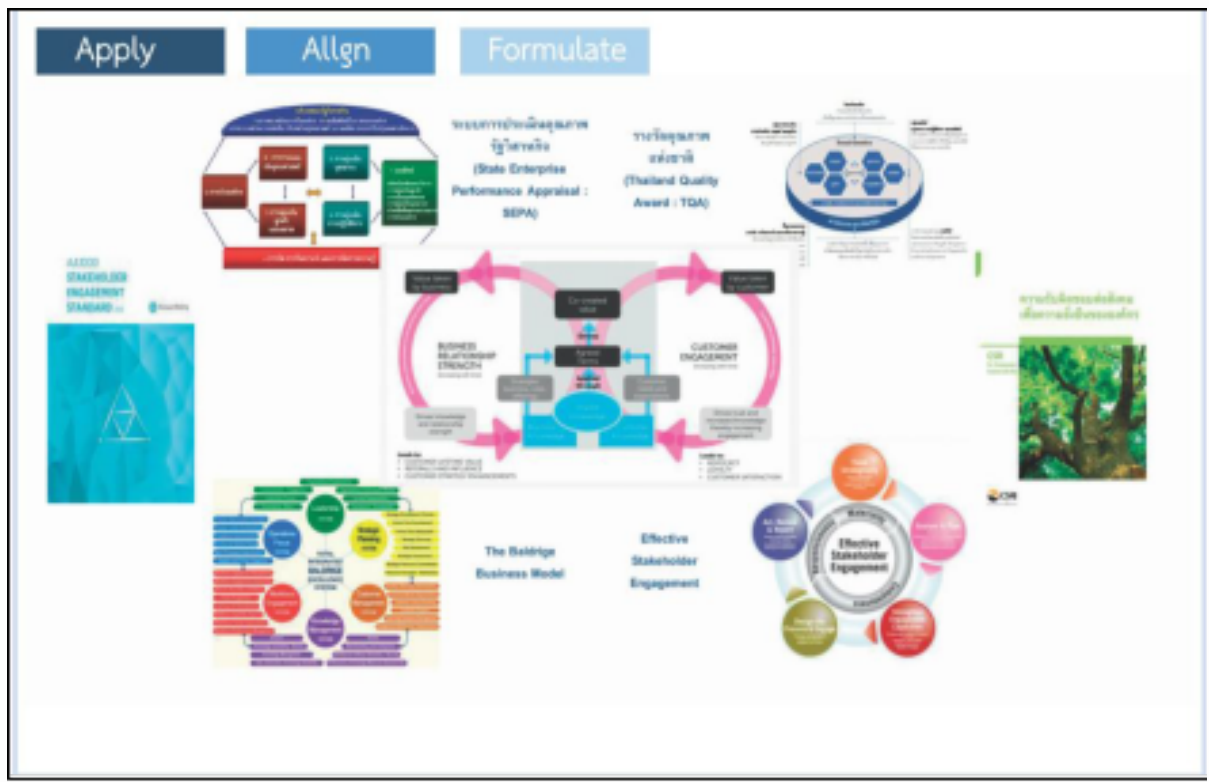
Apply

Allgn

Formulate

ระบบการประเมินผลการดำเนินงานรัฐวิสาหกิจ (State Enterprise Performance Appraisal : SEPA)

รางวัลคุณภาพแห่งชาติ (Thailand Quality Award : TQA)

AA1000 STAKEHOLDER ENGAGEMENT STANDARD

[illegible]

Co-created value

BUSINESS RELATIONSHIP STRENGTH

CUSTOMER ENGAGEMENT

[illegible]

CSR

The Baldrige Business Model

Effective Stakeholder Engagement

Effective Stakeholder Engagement